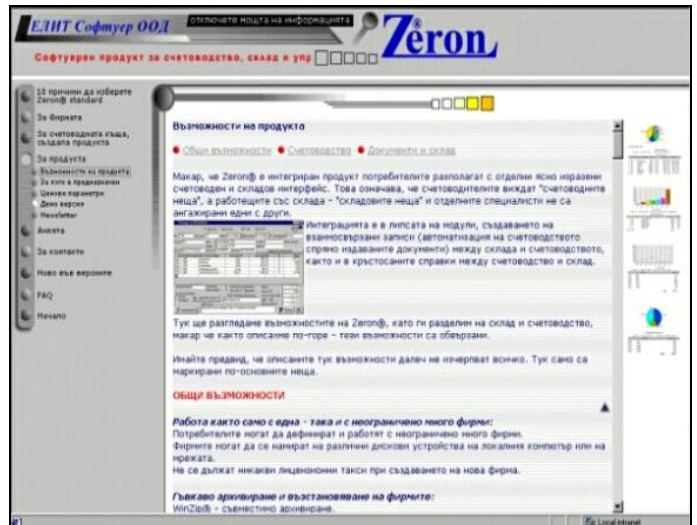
ЕЛИТ Софтуер ООД

отключете мощта на информацията

Zeron

Софтуерен продукт за счетоводство, склад и упр

10 причини да изберете Zeron® standard

За фирмата

За счетоводната къща, създала продукта

За продукта

Възможности на продукта

За кого е предназначен

Ценови параметри

Демо версия

Newsletter

Анкета

За контакти

Ново във версиите

FAQ

Начало

Възможности на продукта

Общи възможности Счетоводство Документи и склад

Макар, че Zeron® е интегриран продукт потребителите разполагат с отделни ясно изразени счетоводен и складов интерфейс. Това означава, че счетоводителите виждат "счетоводните неща", а работещите със склада - "складовите неща" и отделните специалисти не са ангажирани едни с други.

Интеграцията е в липсата на модули, създаването на взаимосвързани записи (автоматизация на счетоводството спрямо издаваните документи) между склада и счетоводството, както и в кръстосаните справки между счетоводство и склад.

Тук ще разгледаме възможностите на Zeron®, като ги разделим на склад и счетоводство, макар че както описахме по-горе - тези възможности са обвързани.

Имайте предвид, че описаните тук възможности далеч не изчерпват всичко. Тук само са маркирани по-основните неща.

ОБЩИ ВЪЗМОЖНОСТИ

Работа както само с една - така и с неограничено много фирми:
Потребителите могат да дефинират и работят с неограничено много фирми.
Фирмите могат да се намират на различни дискови устройства на локалния компютър или на мрежата.
Не се дължат никакви лицензионни такси при създаването на нова фирма.

Гъвкаво архивиране и възстановяване на фирмите:
WinZip® - съвместимо архивиране.

Local intranet